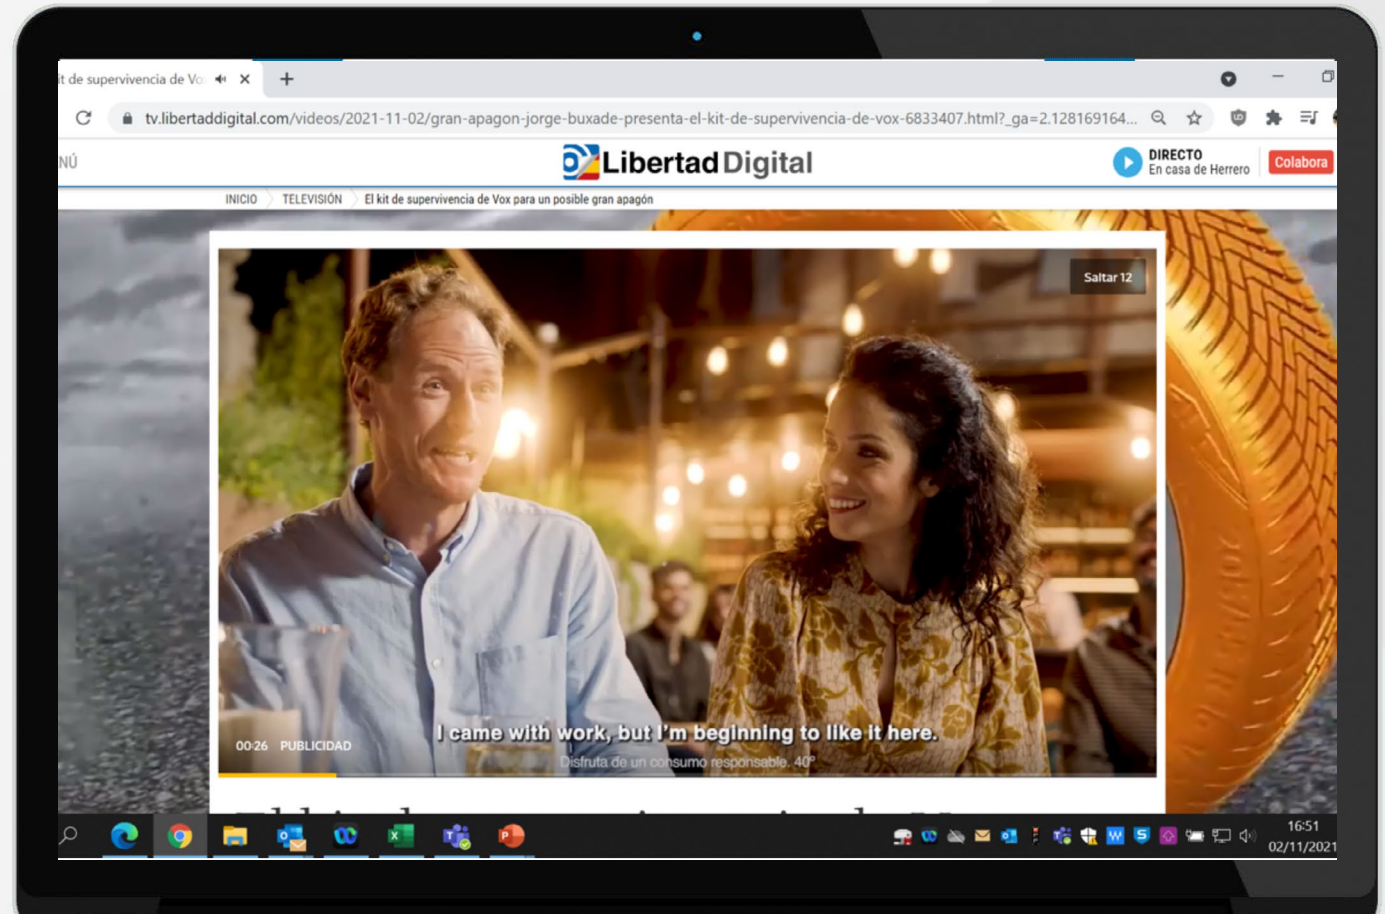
it de supervivencia de Vo

tv.libertaddigital.com/videos/2021-11-02/gran-apagon-jorge-buxade-presenta-el-kit-de-supervivencia-de-vox-6833407.html?_ga=2.128169164...

NÚ

Libertad Digital

DIRECTO
En casa de Herrero

Colabora

INICIO TELEVISIÓN El kit de supervivencia de Vox para un posible gran apagón

Saltar 12

I came with work, but I'm beginning to like it here.

Disfruta de un consumo responsable. 40°

00:26 PUBLICIDAD

16:51
02/11/2021